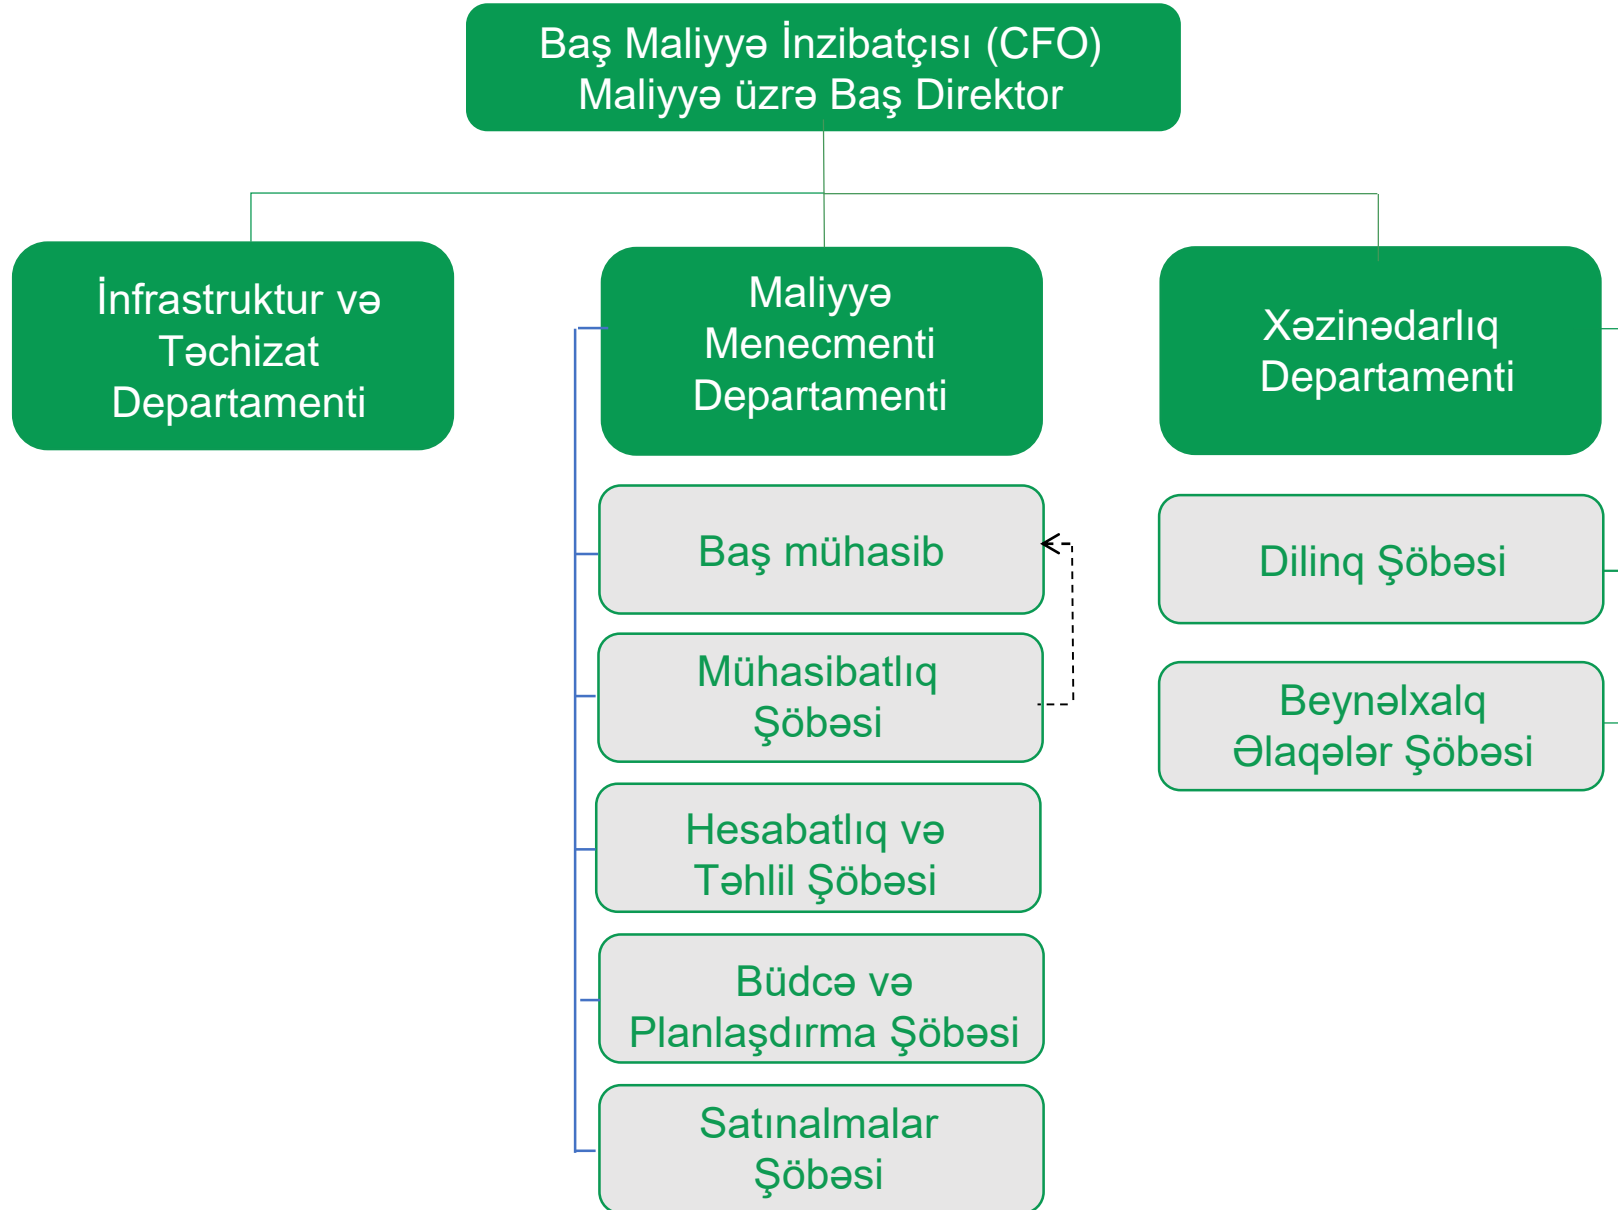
Baş Maliyyə İnzibatçısı (CFO)
Maliyyə üzrə Baş Direktor

İnfrastruktur və Təchizat Departamenti

Maliyyə Menecmenti Departamenti

Xəzinədarlıq Departamenti

Baş mühasib

Mühasibatlıq Şöbəsi

Hesabatlıq və Təhlil Şöbəsi

Büdcə və Planlaşdırma Şöbəsi

Satınalmalar Şöbəsi

Dilinq Şöbəsi

Beynəlxalq Əlaqələr Şöbəsi